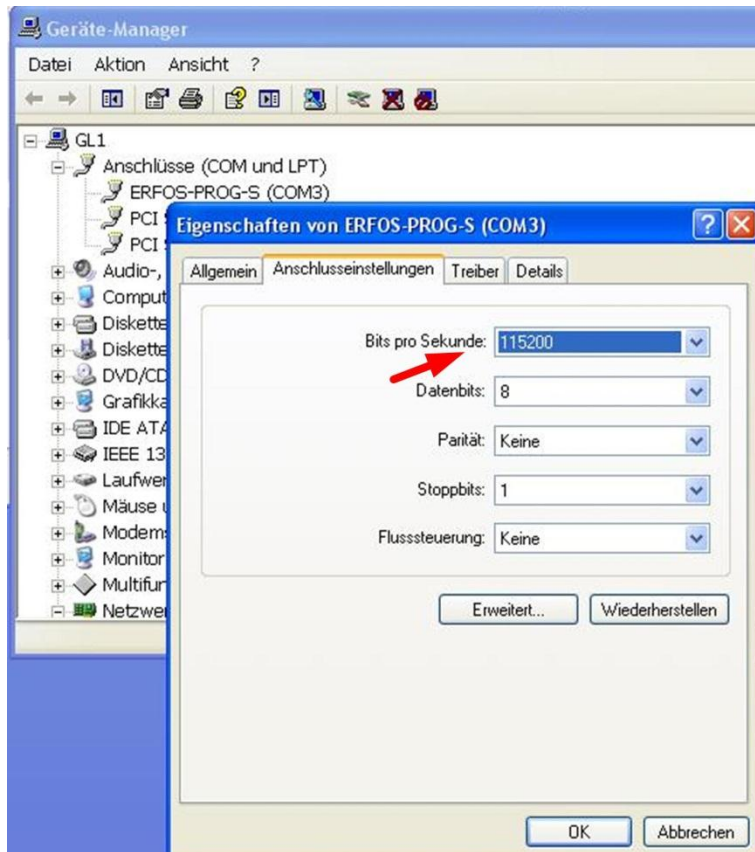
Geräte-Manager

Datei Aktion Ansicht ?

GL1
Anschlüsse (COM und LPT)
ERFOS-PROG-S (COM3)
PCI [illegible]
PCI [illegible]
Audio-, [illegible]
Comput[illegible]
Diskette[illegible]
Diskette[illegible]
DVD/CD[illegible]
Grafikka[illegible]
IDE ATA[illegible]
IEEE 13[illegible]
Laufwer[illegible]
Mäuse u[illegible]
Modem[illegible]
Monitor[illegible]
Multifur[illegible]
Netzwer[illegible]

Eigenschaften von ERFOS-PROG-S (COM3)

Allgemein | Anschlusseinstellungen | Treiber | Details

Bits pro Sekunde: 115200
Datenbits: 8
Parität: Keine
Stoppbits: 1
Flusssteuerung: Keine

Erweitert... Wiederherstellen

OK Abbrechen